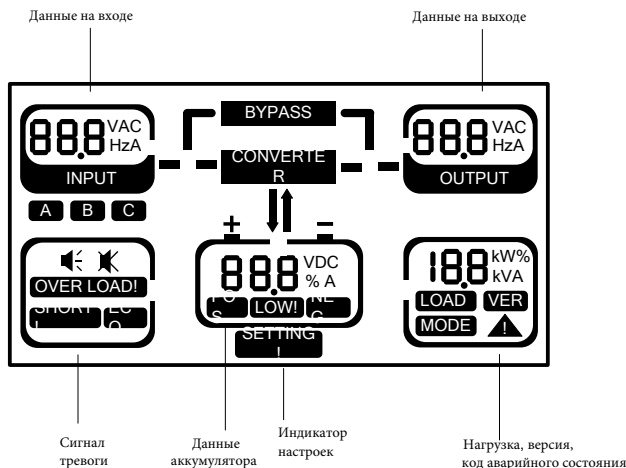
Данные на входе

Данные на выходе

BYPASS

888 VAC HzA

INPUT

CONVERTE R

888 VAC HzA

OUTPUT

A B C

+ −

OVER LOAD!

SHORT !

EC O

888 VDC % A

PO S

LOW!

NE G

SETTING !

188 kW% kVA

LOAD

VER

MODE

!

Сигнал тревоги

Данные аккумулятора

Индикатор настроек

Нагрузка, версия, код аварийного состояния